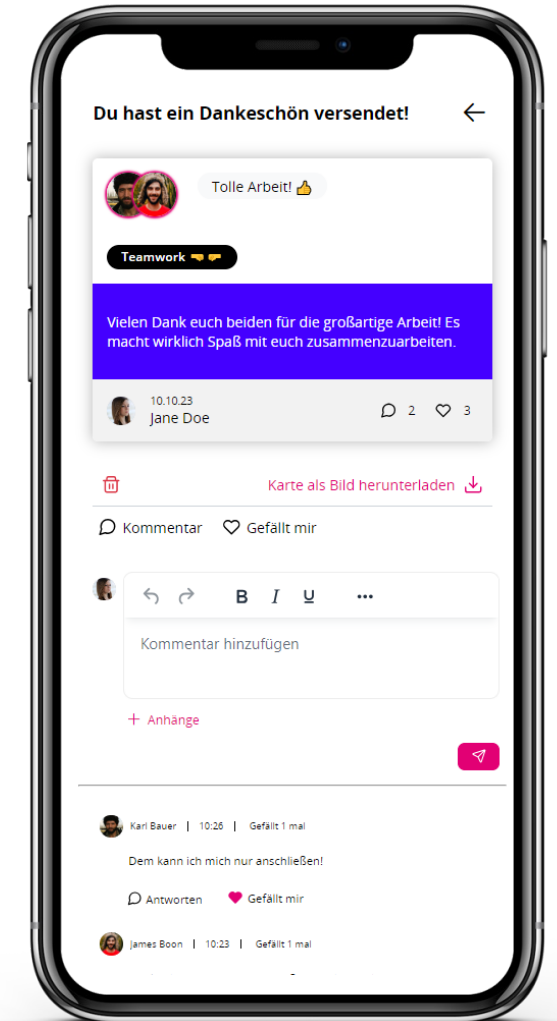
Du hast ein Dankeschön versendet!

Tolle Arbeit! 👍

Teamwork 🤜🤛

Vielen Dank euch beiden für die großartige Arbeit! Es macht wirklich Spaß mit euch zusammenzuarbeiten.

10.10.23
Jane Doe

2 3

Karte als Bild herunterladen

Kommentar Gefällt mir

B I U •••

Kommentar hinzufügen

+ Anhänge

Karl Bauer | 10:26 | Gefällt 1 mal

Dem kann ich mich nur anschließen!

Antworten Gefällt mir

James Boon | 10:23 | Gefällt 1 mal